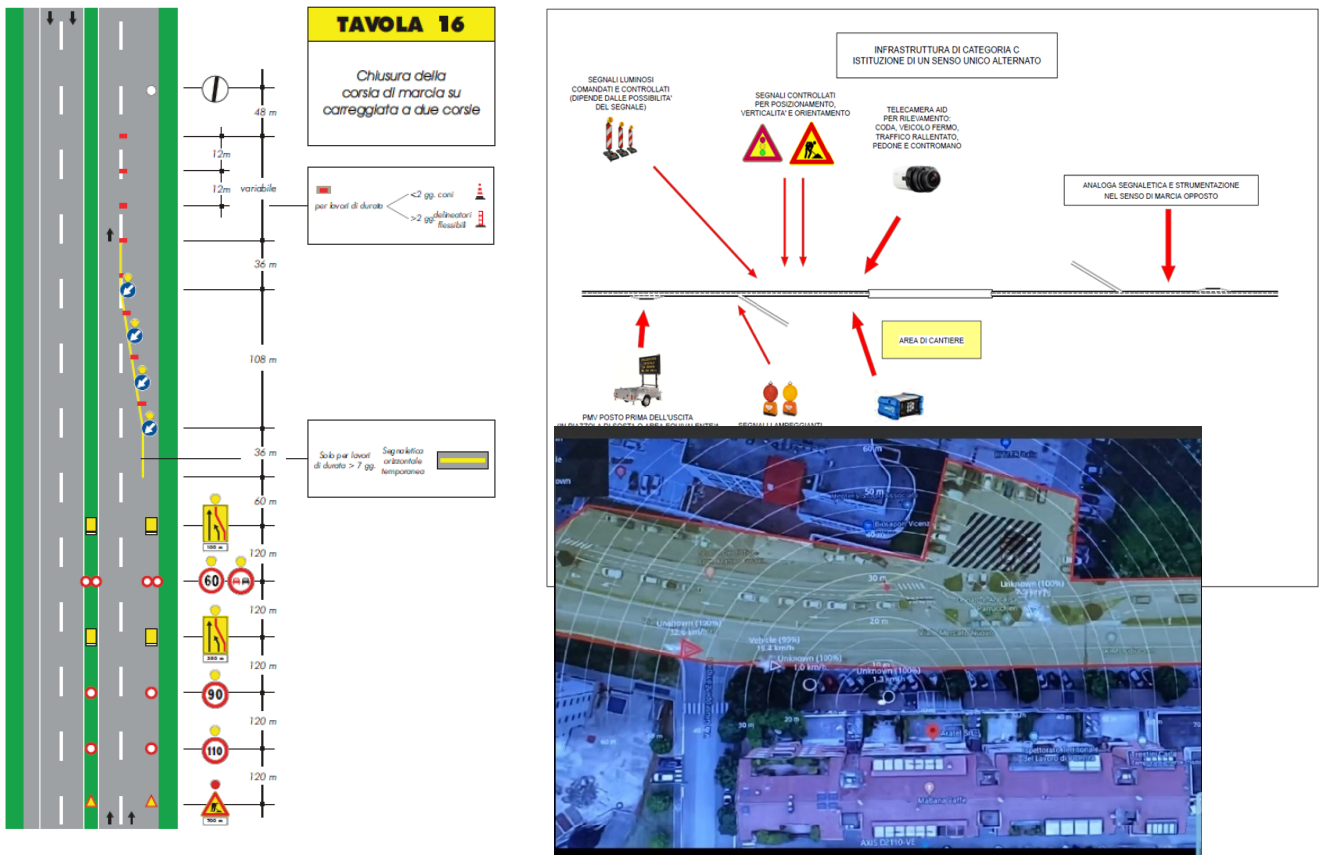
TAVOLA 16

Chiusura della corsia di marcia su carreggiata a due corsie

48 m

12m

12m

variabile

per lavori di durata <2 gg. coni >2 gg. delineatori flessibili

36 m

108 m

36 m

Solo per lavori di durata > 7 gg. Segnaletica orizzontale temporanea

60 m

100 m

120 m

60

120 m

300 m

120 m

90

120 m

110

120 m

200 m

INFRASTRUTTURA DI CATEGORIA C
ISTITUZIONE DI UN SENSO UNICO ALTERNATO

SEGNALI LUMINOSI COMANDATI E CONTROLLATI (DIPENDE DALLE POSSIBILITA' DEL SEGNALE)

SEGNALI CONTROLLATI PER POSIZIONAMENTO, VERTICALITA' E ORIENTAMENTO

TELECAMERA AID PER RILEVAMENTO: CODA, VEICOLO FERMO, TRAFFICO RALLENTATO, PEDONE E CONTROMANO

ANALOGA SEGNALETICA E STRUMENTAZIONE NEL SENSO DI MARCIA OPPOSTO

AREA DI CANTIERE

PMV POSTO PRIMA DELL'USCITA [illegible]

SEGNALI LAMPEGGIANTI

50 m

30 m

Unknown (100%)

Unknown (100%) 12.5 km/h

Vehicle (99%) 11.4 km/h

Unknown (100%) 1.0 km/h

Unknown (100%) 1.3 km/h

30 m

Mabiana Caffè

AXIS D2110-VE